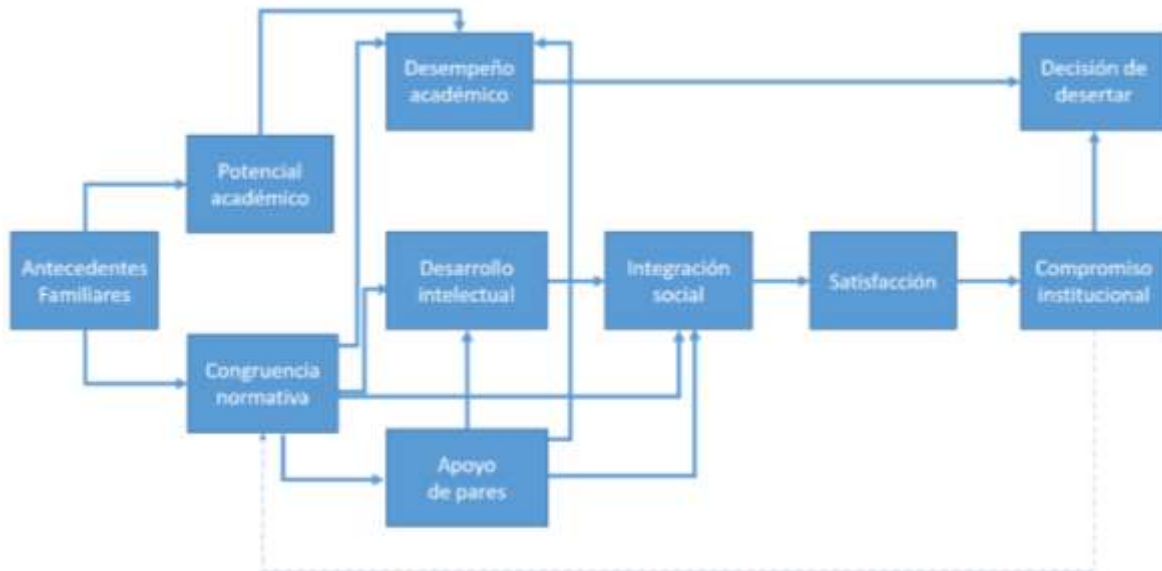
Desempeño académico

Decisión de desertar

Potencial académico

Antecedentes Familiares

Desarrollo intelectual

Integración social

Satisfacción

Compromiso institucional

Congruencia normativa

Apoyo de pares